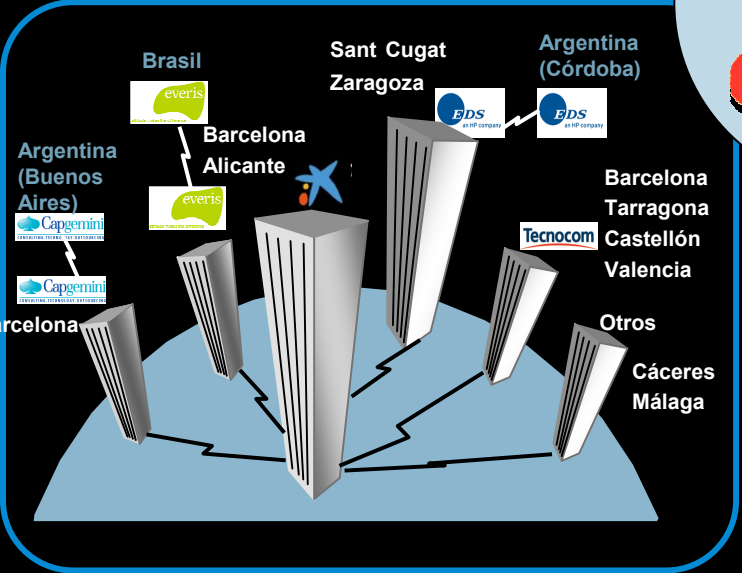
Brasil

everis

Barcelona
Alicante

everis

Argentina
(Buenos
Aires)

Capgemini

Capgemini

rcelona

Sant Cugat
Zaragoza

Argentina
(Córdoba)

EDS
an HP company

EDS
an HP company

Barcelona
Tarragona
Castellón
Valencia

Tecnocom

Otros

Cáceres
Málaga